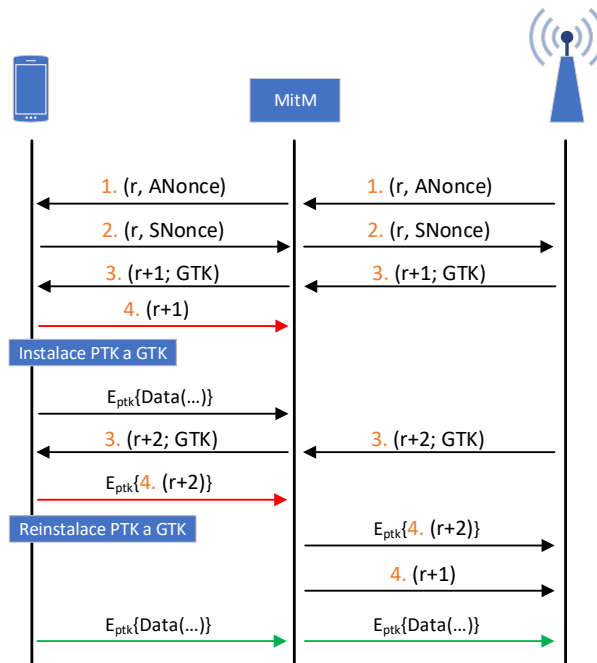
MitM

1. (r, ANonce)

1. (r, ANonce)

2. (r, SNonce)

2. (r, SNonce)

3. (r+1; GTK)

3. (r+1; GTK)

4. (r+1)

Instalace PTK a GTK

$E_{ptk}$\{Data(…)\}

3. (r+2; GTK)

3. (r+2; GTK)

$E_{ptk}$\{4. (r+2)\}

Reinstalace PTK a GTK

$E_{ptk}$\{4. (r+2)\}

4. (r+1)

$E_{ptk}$\{Data(…)\}

$E_{ptk}$\{Data(…)\}